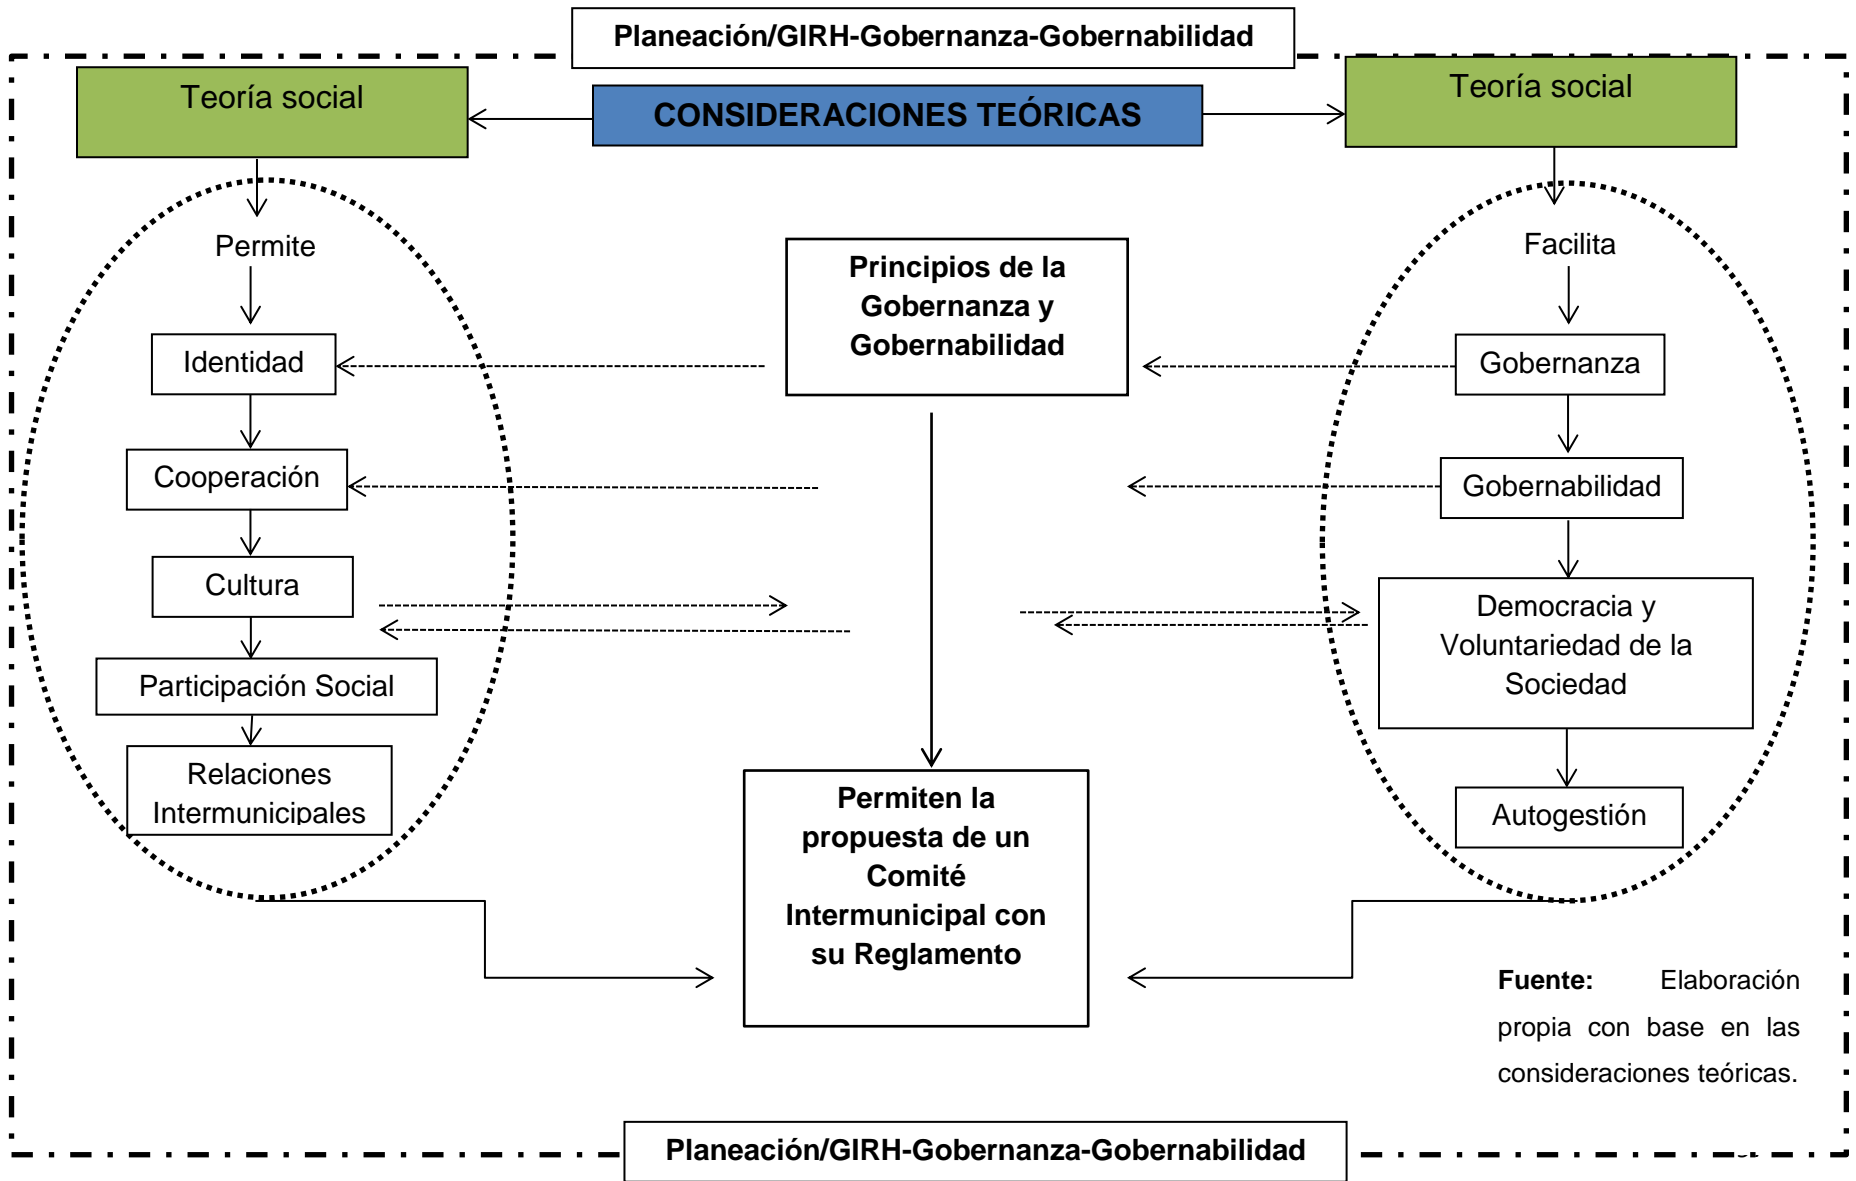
Planeación/GIRH-Gobernanza-Gobernabilidad

Teoría social

CONSIDERACIONES TEÓRICAS

Teoría social

Permite

Identidad

Cooperación

Cultura

Participación Social

Relaciones Intermunicipales

Principios de la Gobernanza y Gobernabilidad

Permiten la propuesta de un Comité Intermunicipal con su Reglamento

Facilita

Gobernanza

Gobernabilidad

Democracia y Voluntariedad de la Sociedad

Autogestión

**Fuente:** Elaboración propia con base en las consideraciones teóricas.

Planeación/GIRH-Gobernanza-Gobernabilidad